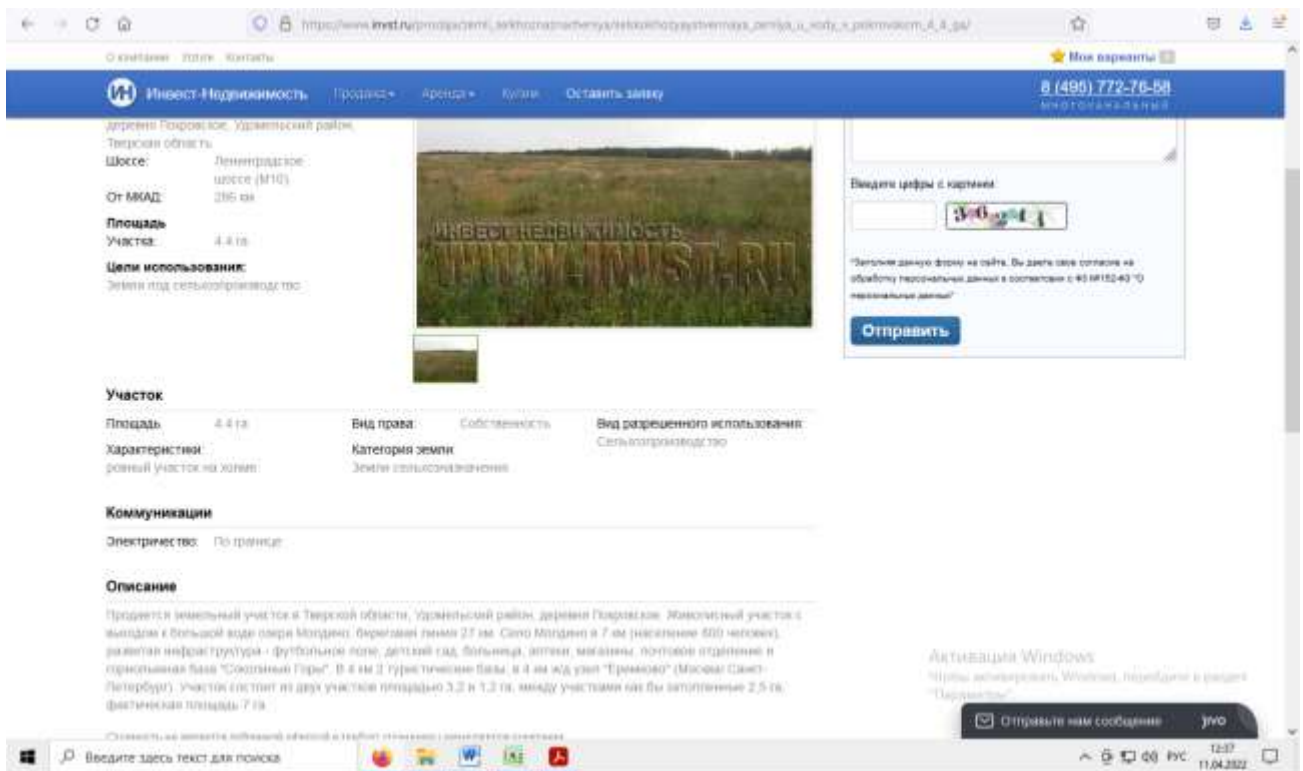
https://www.invest.ru/prodaja/zemli_selkhoznaznacheniya/selskokhozyaystvennaya_zemlya_u_vody_s_pokrovskom_4_4_ga/

О компании Услуги Контакты

Мои варианты

Инвест-Недвижимость Продажа Аренда Купим Оставить заявку

8 (495) 772-76-58
многоканальный

деревня Покровское, Удомельский район, Тверская область

Шоссе: Ленинградское шоссе (М10)

От МКАД: 295 км

Площадь

Участка: 4.4 га

Цели использования:

Земли под сельхозпроизводство

ИНВЕСТ-НЕДВИЖИМОСТЬ
WWW.INVEST.RU

Введите цифры с картинки

"Заполняя данную форму на сайте, Вы даете свое согласие на обработку персональных данных в соответствии с ФЗ №152-ФЗ "О персональных данных"

Отправить

Участок

Площадь: 4.4 га

Вид права: Собственность

Вид разрешенного использования: Сельхозпроизводство

Характеристики: ровный участок на холме

Категория земли: Земли сельхозназначения

Коммуникации

Электричество: По границе

Описание

Продается земельный участок в Тверской области, Удомельский район, деревня Покровское. Живописный участок с выходом к большой воде озера Молдино, береговая линия 27 км. Село Молдино в 7 км (население 600 человек), развитая инфраструктура - футбольное поле, детский сад, больница, аптеки, магазины, почтовое отделение и горнолыжная база "Соколиные Горы". В 4 км 2 туристические базы, в 4 км ж/д узел "Еремково" (Москва-Санкт-Петербург). Участок состоит из двух участков площадью 3.2 и 1.2 га, между участками как бы заполненные 2,5 га, фактическая площадь 7 га.

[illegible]

Активация Windows
Чтобы активировать Windows, перейдите в раздел "Параметры".

Отправьте нам сообщение jivo

Введите здесь текст для поиска

РУС 12:37 11.04.2022